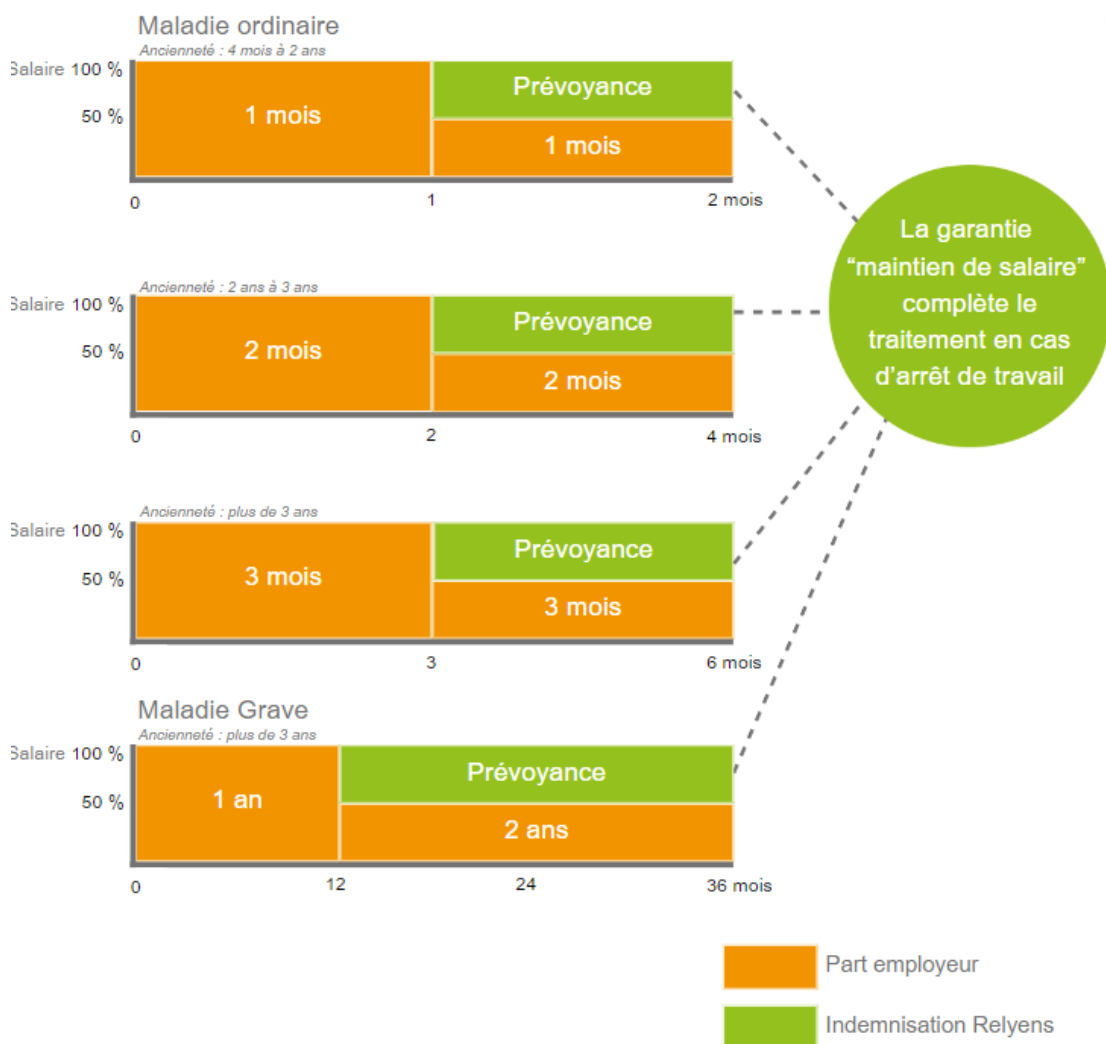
Maladie ordinaire
Ancienneté : 4 mois à 2 ans
Salaire 100 %
50 %
1 mois
Prévoyance
1 mois
0
1
2 mois

Ancienneté : 2 ans à 3 ans
Salaire 100 %
50 %
2 mois
Prévoyance
2 mois
0
2
4 mois

Ancienneté : plus de 3 ans
Salaire 100 %
50 %
3 mois
Prévoyance
3 mois
0
3
6 mois

Maladie Grave
Ancienneté : plus de 3 ans
Salaire 100 %
50 %
1 an
Prévoyance
2 ans
0
12
24
36 mois

La garantie "maintien de salaire" complète le traitement en cas d'arrêt de travail

Part employeur
Indemnisation Relyens